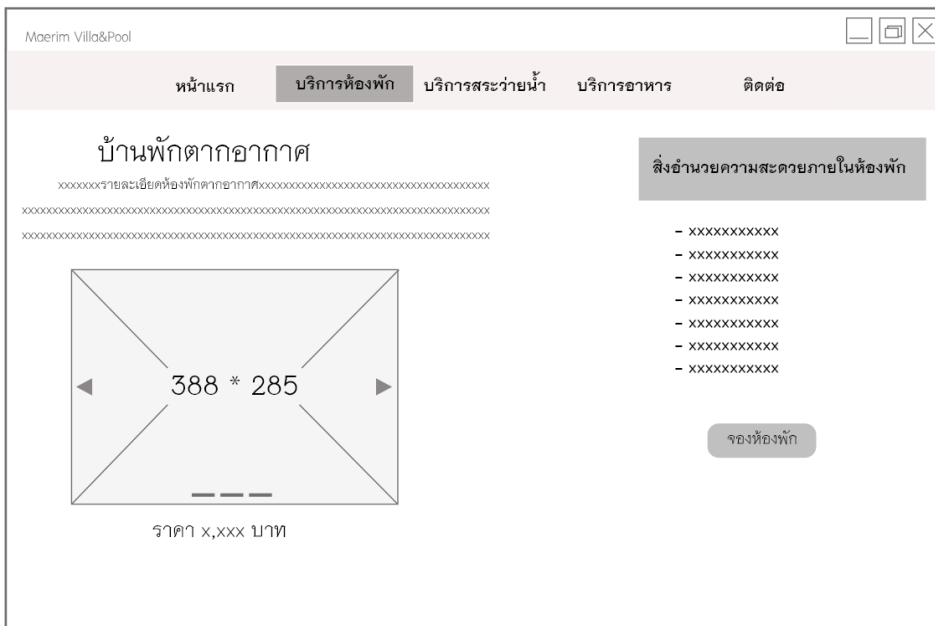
Maerim Villa&Pool

หน้าแรก บริการห้องพัก บริการสระว่ายน้ำ บริการอาหาร ติดต่อ

บ้านพักตากอากาศ

xxxxxxxรายละเอียดห้องพักตากอากาศxxxxxxxxxxxxxxxxxxxxxxxxxxxxxxxxxxxxxxxxxxx xxxxxxxxxxxxxxxxxxxxxxxxxxxxxxxxxxxxxxxxxxxxxxxxxxxxxxxxxxxxxxxxxxxxxxxxxxxxxxxxxxxxx xxxxxxxxxxxxxxxxxxxxxxxxxxxxxxxxxxxxxxxxxxxxxxxxxxxxxxxxxxxxxxxxxxxxxxxxxxxxxxxxxxxxx

388 * 285

ราคา x,xxx บาท

สิ่งอำนวยความสะดวยภายในห้องพัก

- xxxxxxxxxxx
- xxxxxxxxxxx
- xxxxxxxxxxx
- xxxxxxxxxxx
- xxxxxxxxxxx
- xxxxxxxxxxx
- xxxxxxxxxxx

จองห้องพัก